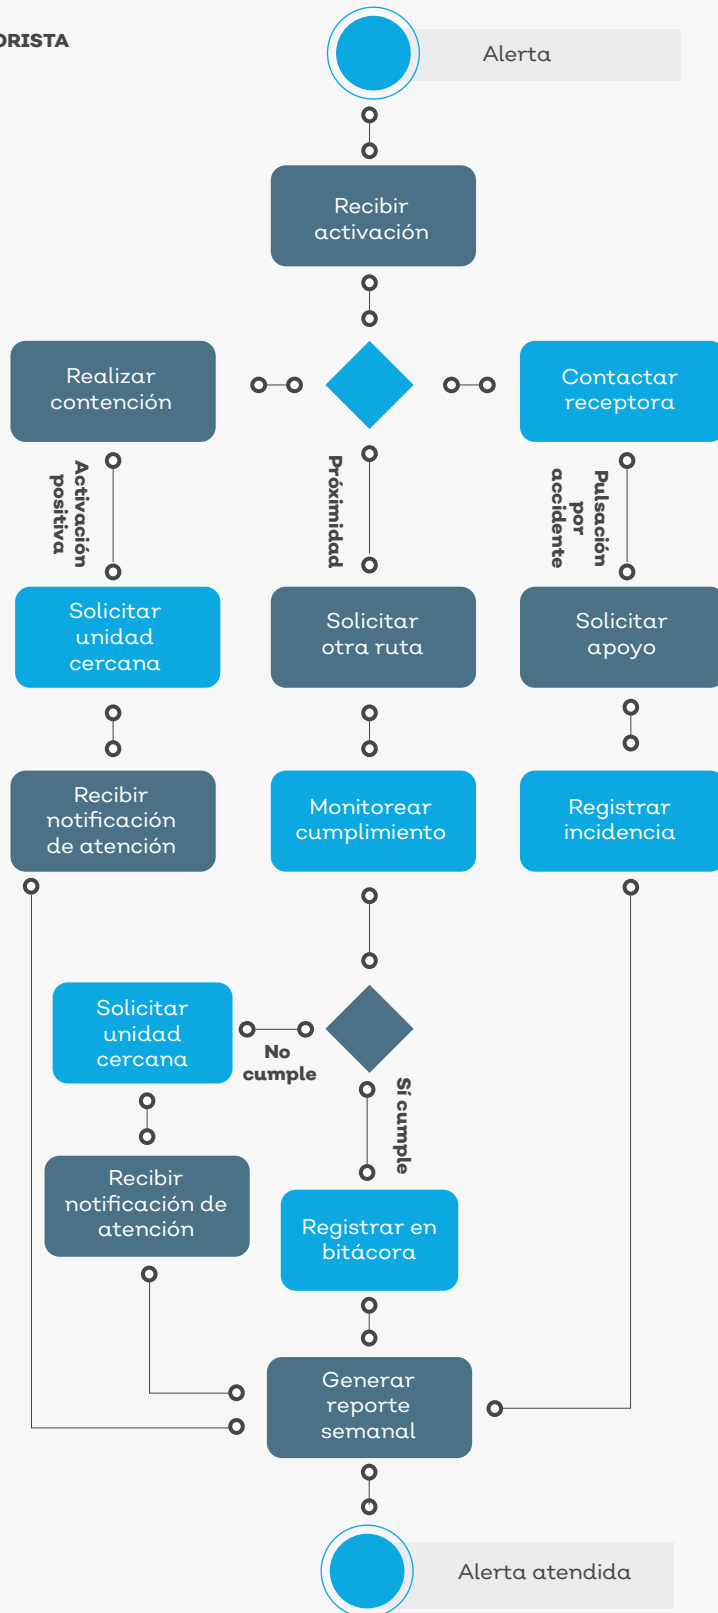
ORISTA

Alerta

Recibir activación

Realizar contención

Contactar receptora

Activación positiva

Próximidad

Pulsación por accidente

Solicitar unidad cercana

Solicitar otra ruta

Solicitar apoyo

Recibir notificación de atención

Monitorear cumplimiento

Registrar incidencia

Solicitar unidad cercana

No cumple

Sí cumple

Recibir notificación de atención

Registrar en bitácora

Generar reporte semanal

Alerta atendida